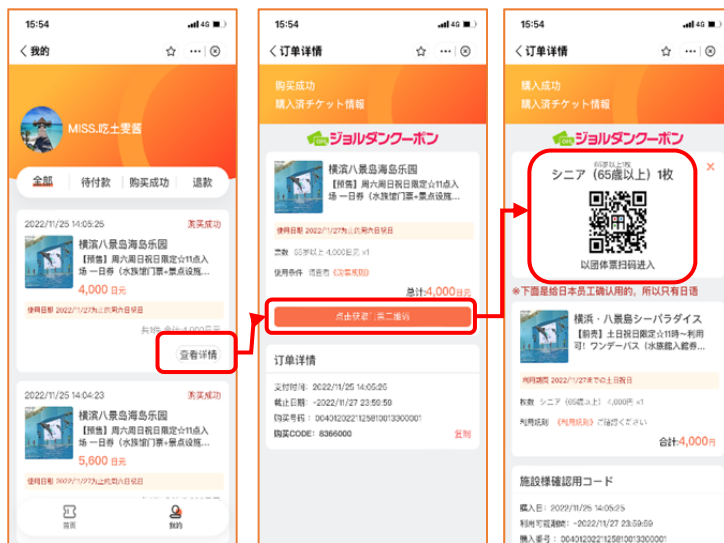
15:54
4G
我的
MISS.吃土要酱
全部
待付款
购买成功
退款
2022/11/25 14:05:25
购买成功
横滨八景岛海岛乐园
【预售】周六周日祝日限定☆11点入场 一日券（水族馆门票+景点设施...
4,000 日元
使用日期 2022/11/27为止周六日祝日
共1件 合计4,000日元
查看详情
2022/11/25 14:04:23
购买成功
横滨八景岛海岛乐园
【预售】周六周日祝日限定☆11点入场 一日券（水族馆门票+景点设施...
5,600 日元
使用日期 2022/11/27为止周六日祝日
首页
我的

15:54
4G
订单详情
购买成功
購入済チケット情報
ジョルダンクーポン
横滨八景岛海岛乐园
【预售】周六周日祝日限定☆11点入场 一日券（水族馆门票+景点设施...
使用日期 2022/11/27为止周六日祝日
票数 65岁以上 4,000日元 x1
使用条件 请查看《须要规则》
总计4,000日元
点击获取「第二维码」
订单详情
支付时间：2022/11/25 14:05:25
截止日期：-2022/11/27 23:59:59
购买号码：0040120221125810013300001
购买CODE：8366000
复制

15:54
4G
订单详情
購入成功
購入済チケット情報
ジョルダンクーポン
65岁以上1枚
シニア（65歳以上）1枚
以团体票扫码进入
※下面是给日本员工确认用的，所以只有日语
横浜・八景島シーパラダイス
【前売】土日祝日限定☆11時〜利用可！ワンデーパス（水族館入館券...
利用期間 2022/11/27までの土日祝日
枚数 シニア（65歳以上） 4,000円 x1
利用規則 《利用規則》をご確認ください
合計4,000円
施設様確認用コード
購入日：2022/11/25 14:05:25
利用可能期間：-2022/11/27 23:59:59
購入番号：0040120221125810013300001